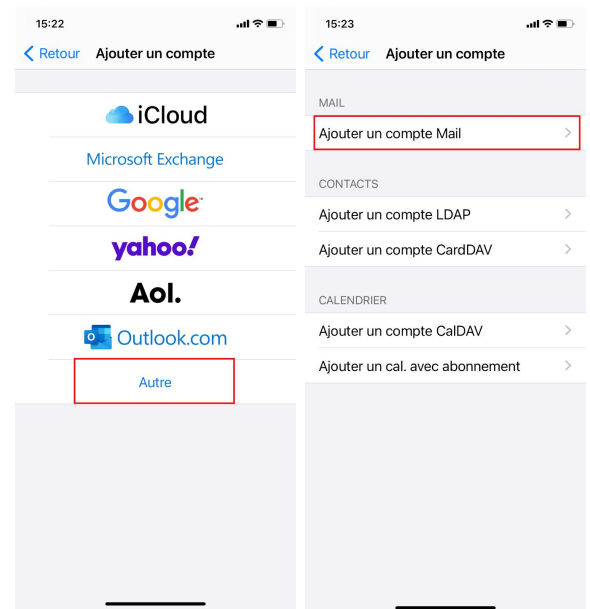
15:22

Retour Ajouter un compte

iCloud

Microsoft Exchange

Google

yahoo!

Aol.

Outlook.com

Autre

15:23

Retour Ajouter un compte

MAIL

Ajouter un compte Mail

CONTACTS

Ajouter un compte LDAP

Ajouter un compte CardDAV

CALENDRIER

Ajouter un compte CalDAV

Ajouter un cal. avec abonnement